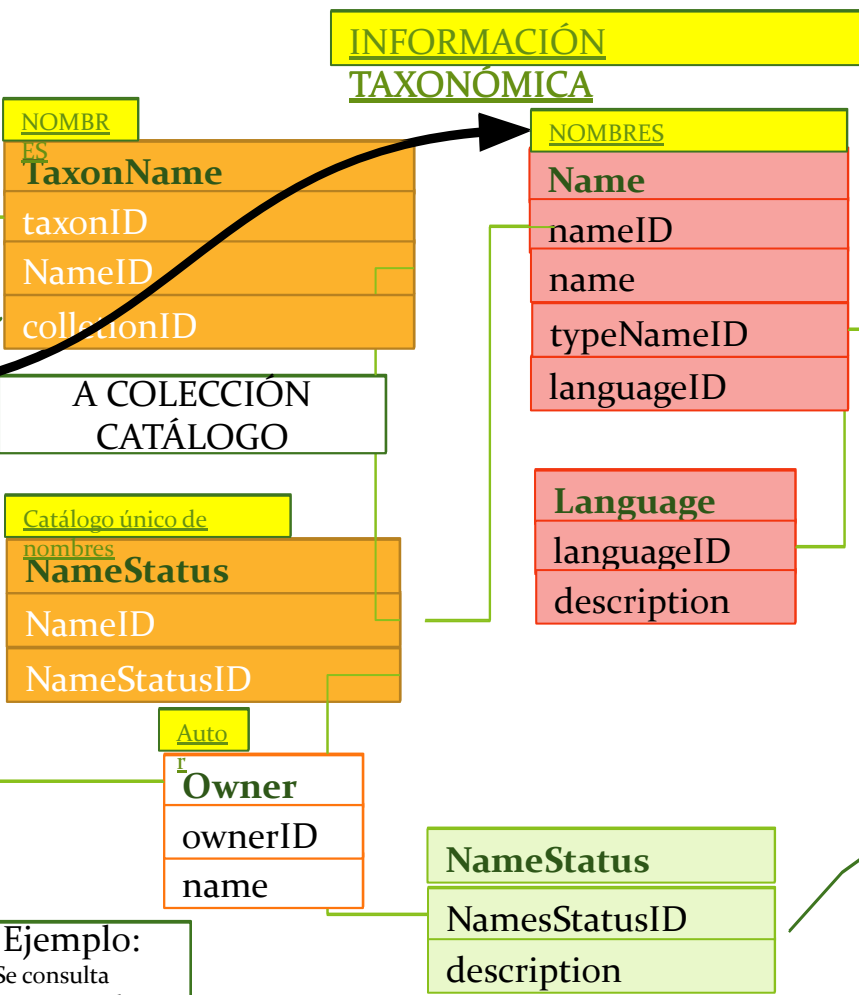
INFORMACIÓN TAXONÓMICA

NOMBRES

TaxonName

taxonID

NameID

colletionID

A COLECCIÓN CATÁLOGO

NOMBRES

Name

nameID

name

typeNameID

languageID

Language

languageID

description

Catálogo único de nombres

NameStatus

NameID

NameStatusID

Autor

Owner

ownerID

name

NameStatus

NamesStatusID

description

Ejemplo:

Se consulta